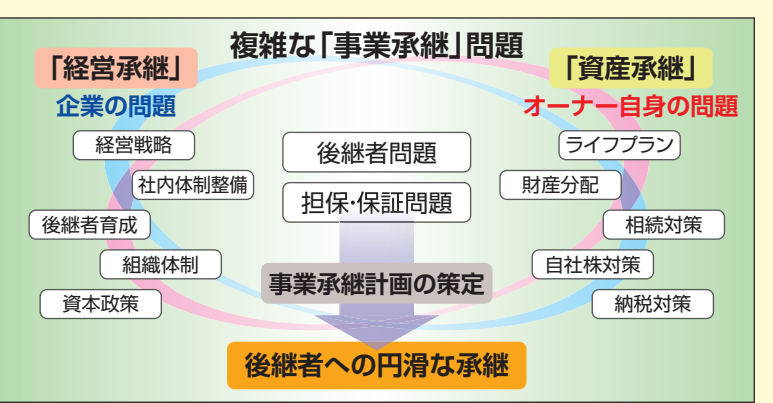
複雑な「事業承継」問題

「経営承継」
企業の問題

「資産承継」
オーナー自身の問題

経営戦略
社内体制整備
後継者育成
組織体制
資本政策

後継者問題
担保·保証問題

ライフプラン
財産分配
相続対策
自社株対策
納税対策

事業承継計画の策定

後継者への円滑な承継